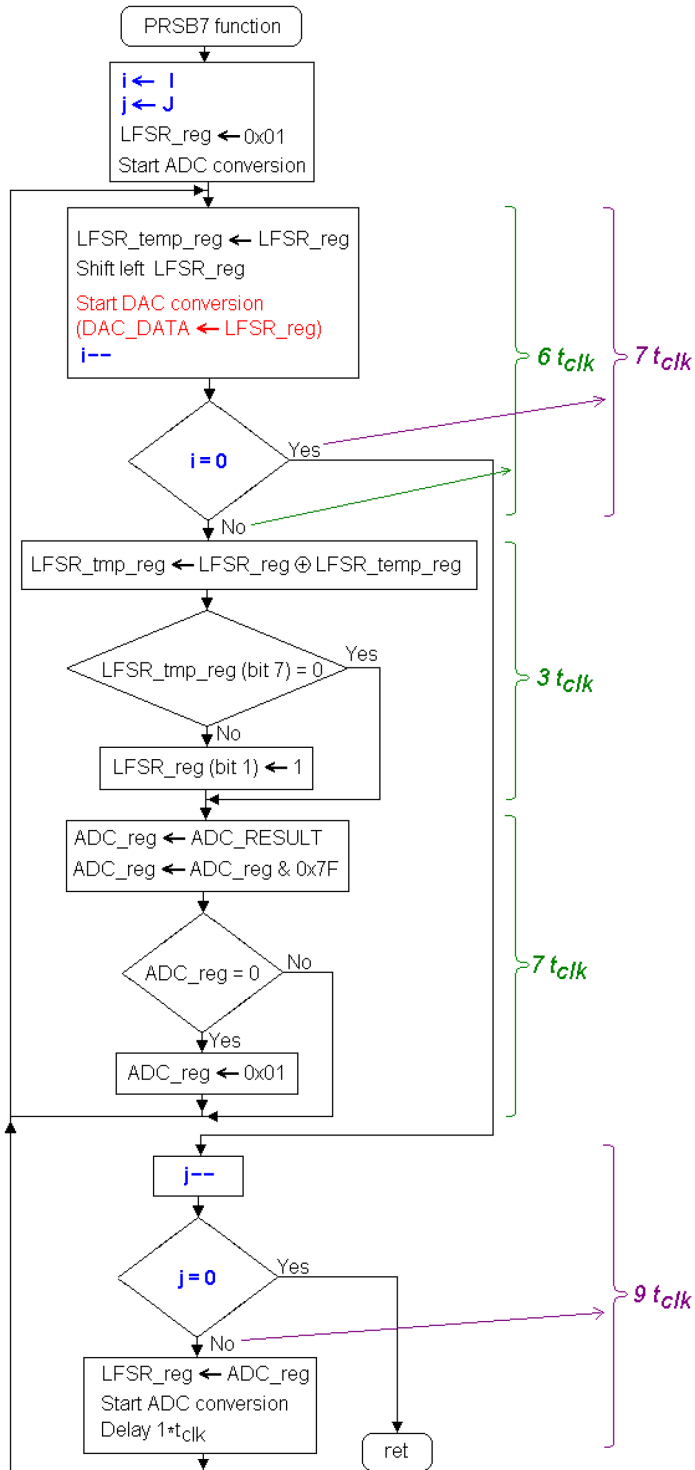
PRSB7 function

i ← I
j ← J
LFSR_reg ← 0x01
Start ADC conversion

LFSR_temp_reg ← LFSR_reg
Shift left LFSR_reg
Start DAC conversion
(DAC_DATA ← LFSR_reg)
i−−

$6\ t_{clk}$

$7\ t_{clk}$

i = 0
Yes
No

LFSR_tmp_reg ← LFSR_reg ⊕ LFSR_temp_reg

LFSR_tmp_reg (bit 7) = 0
Yes
No

$3\ t_{clk}$

LFSR_reg (bit 1) ← 1

ADC_reg ← ADC_RESULT
ADC_reg ← ADC_reg & 0x7F

ADC_reg = 0
No
Yes

$7\ t_{clk}$

ADC_reg ← 0x01

j−−

j = 0
Yes
No

$9\ t_{clk}$

LFSR_reg ← ADC_reg
Start ADC conversion
Delay $1 * t_{clk}$

ret